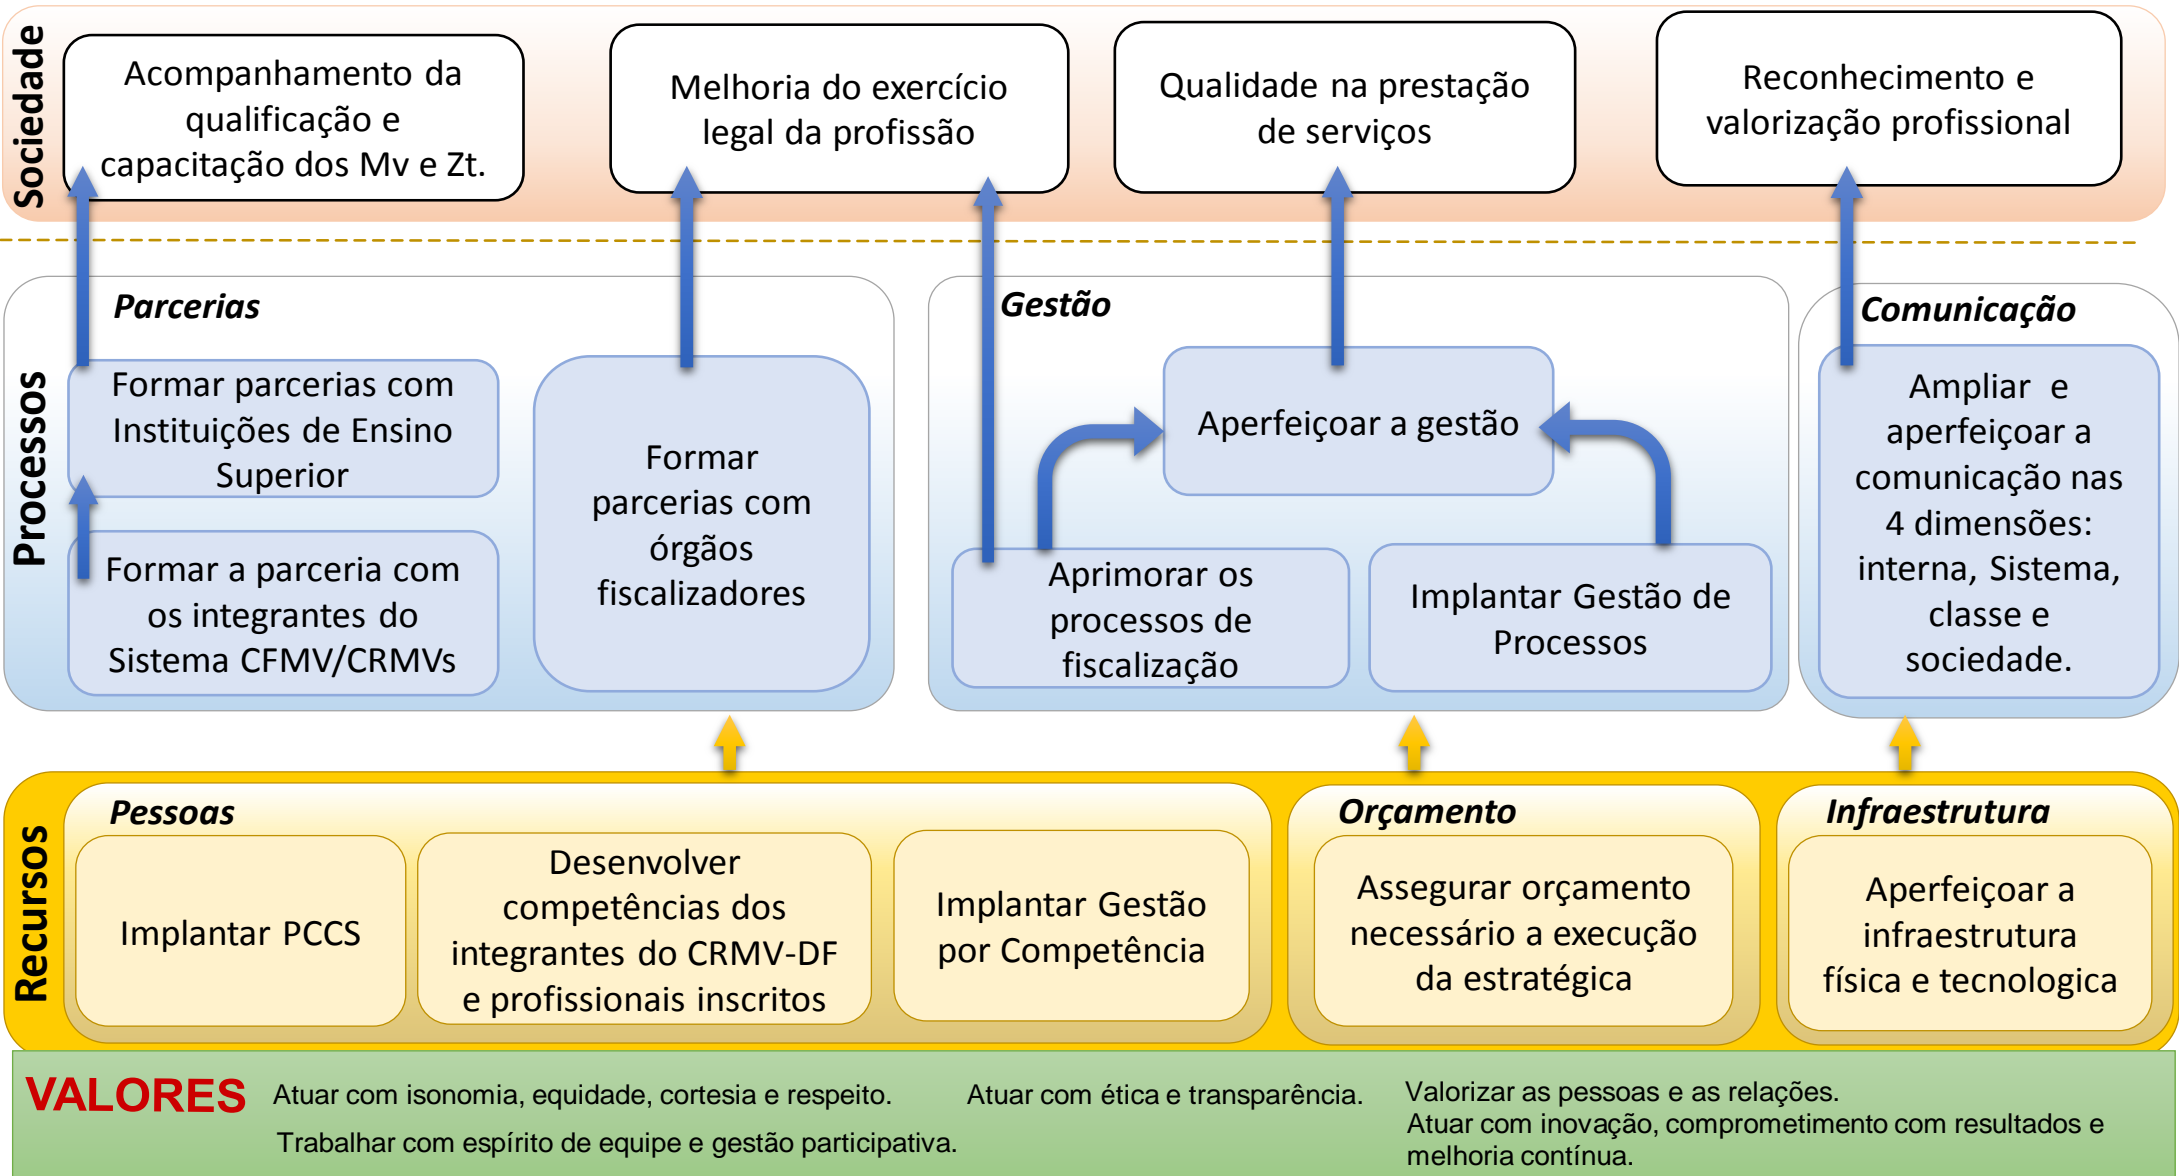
Sociedade

Acompanhamento da qualificação e capacitação dos Mv e Zt.

Melhoria do exercício legal da profissão

Qualidade na prestação de serviços

Reconhecimento e valorização profissional

Processos

Parcerias

Formar parcerias com Instituições de Ensino Superior

Formar a parceria com os integrantes do Sistema CFMV/CRMVs

Formar parcerias com órgãos fiscalizadores

Gestão

Aperfeiçoar a gestão

Aprimorar os processos de fiscalização

Implantar Gestão de Processos

Comunicação

Ampliar e aperfeiçoar a comunicação nas 4 dimensões: interna, Sistema, classe e sociedade.

Recursos

Pessoas

Implantar PCCS

Desenvolver competências dos integrantes do CRMV-DF e profissionais inscritos

Implantar Gestão por Competência

Orçamento

Assegurar orçamento necessário a execução da estratégica

Infraestrutura

Aperfeiçoar a infraestrutura física e tecnologica

VALORES

Atuar com isonomia, equidade, cortesia e respeito.

Atuar com ética e transparência.

Valorizar as pessoas e as relações.

Atuar com inovação, comprometimento com resultados e melhoria contínua.

Trabalhar com espírito de equipe e gestão participativa.